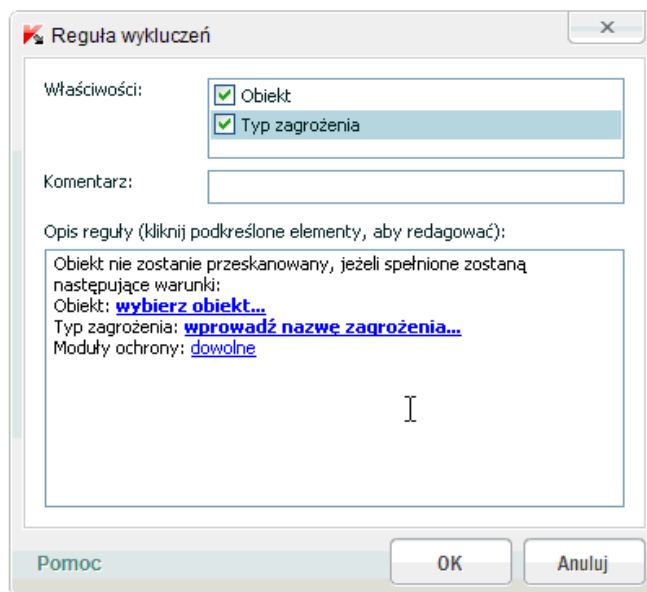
Reguła wykluczeń

Właściwości:
Obiekt
Typ zagrożenia

Komentarz:

Opis reguły (kliknij podkreślone elementy, aby redagować):

Obiekt nie zostanie przeskanowany, jeżeli spełnione zostaną następujące warunki:
Obiekt: wybierz obiekt...
Typ zagrożenia: wprowadź nazwę zagrożenia...
Moduły ochrony: dowolne

Pomoc
OK
Anuluj